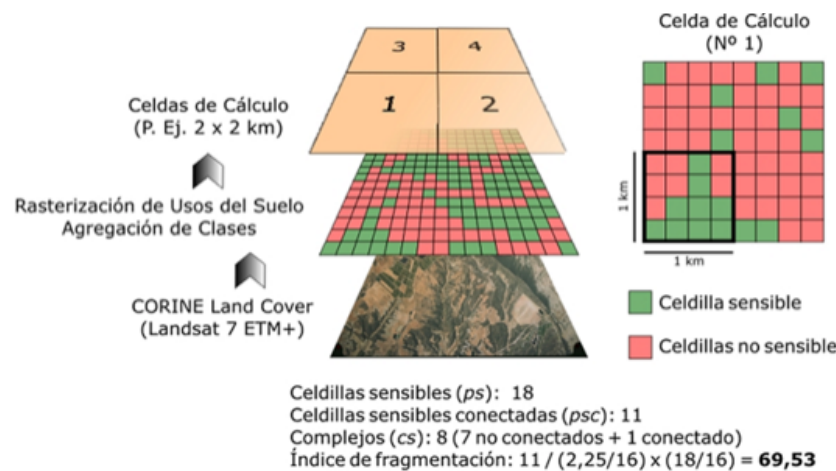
3
4
1
2

Celdas de Cálculo
(P. Ej. 2 x 2 km)

Rasterización de Usos del Suelo
Agregación de Clases

CORINE Land Cover
(Landsat 7 ETM+)

Celda de Cálculo
(Nº 1)

1 km
1 km

Celdilla sensible
Celdillas no sensible

Celdillas sensibles (*ps*): 18
Celdillas sensibles conectadas (*psc*): 11
Complejos (*cs*): 8 (7 no conectados + 1 conectado)
Índice de fragmentación: 11 / (2,25/16) x (18/16) = **69,53**